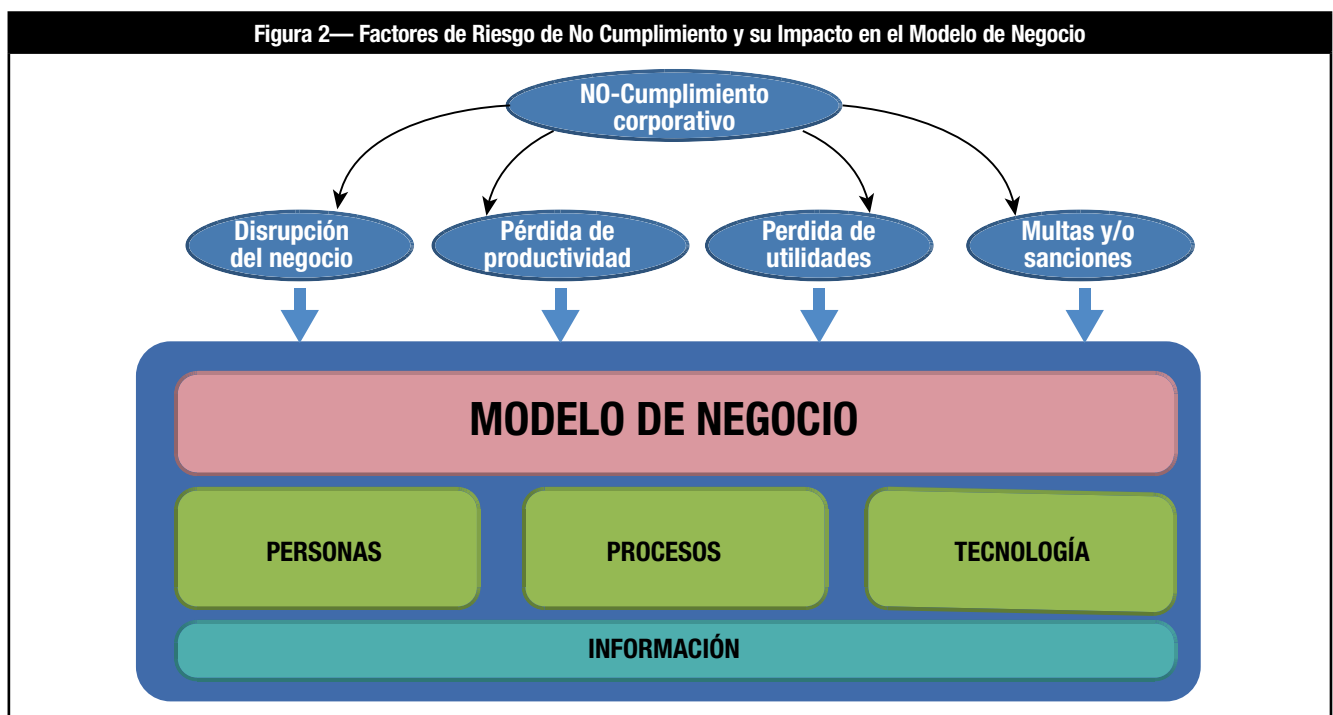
Figura 2— Factores de Riesgo de No Cumplimiento y su Impacto en el Modelo de Negocio

NO-Cumplimiento corporativo

Disrupción del negocio

Pérdida de productividad

Perdida de utilidades

Multas y/o sanciones

MODELO DE NEGOCIO

PERSONAS

PROCESOS

TECNOLOGÍA

INFORMACIÓN